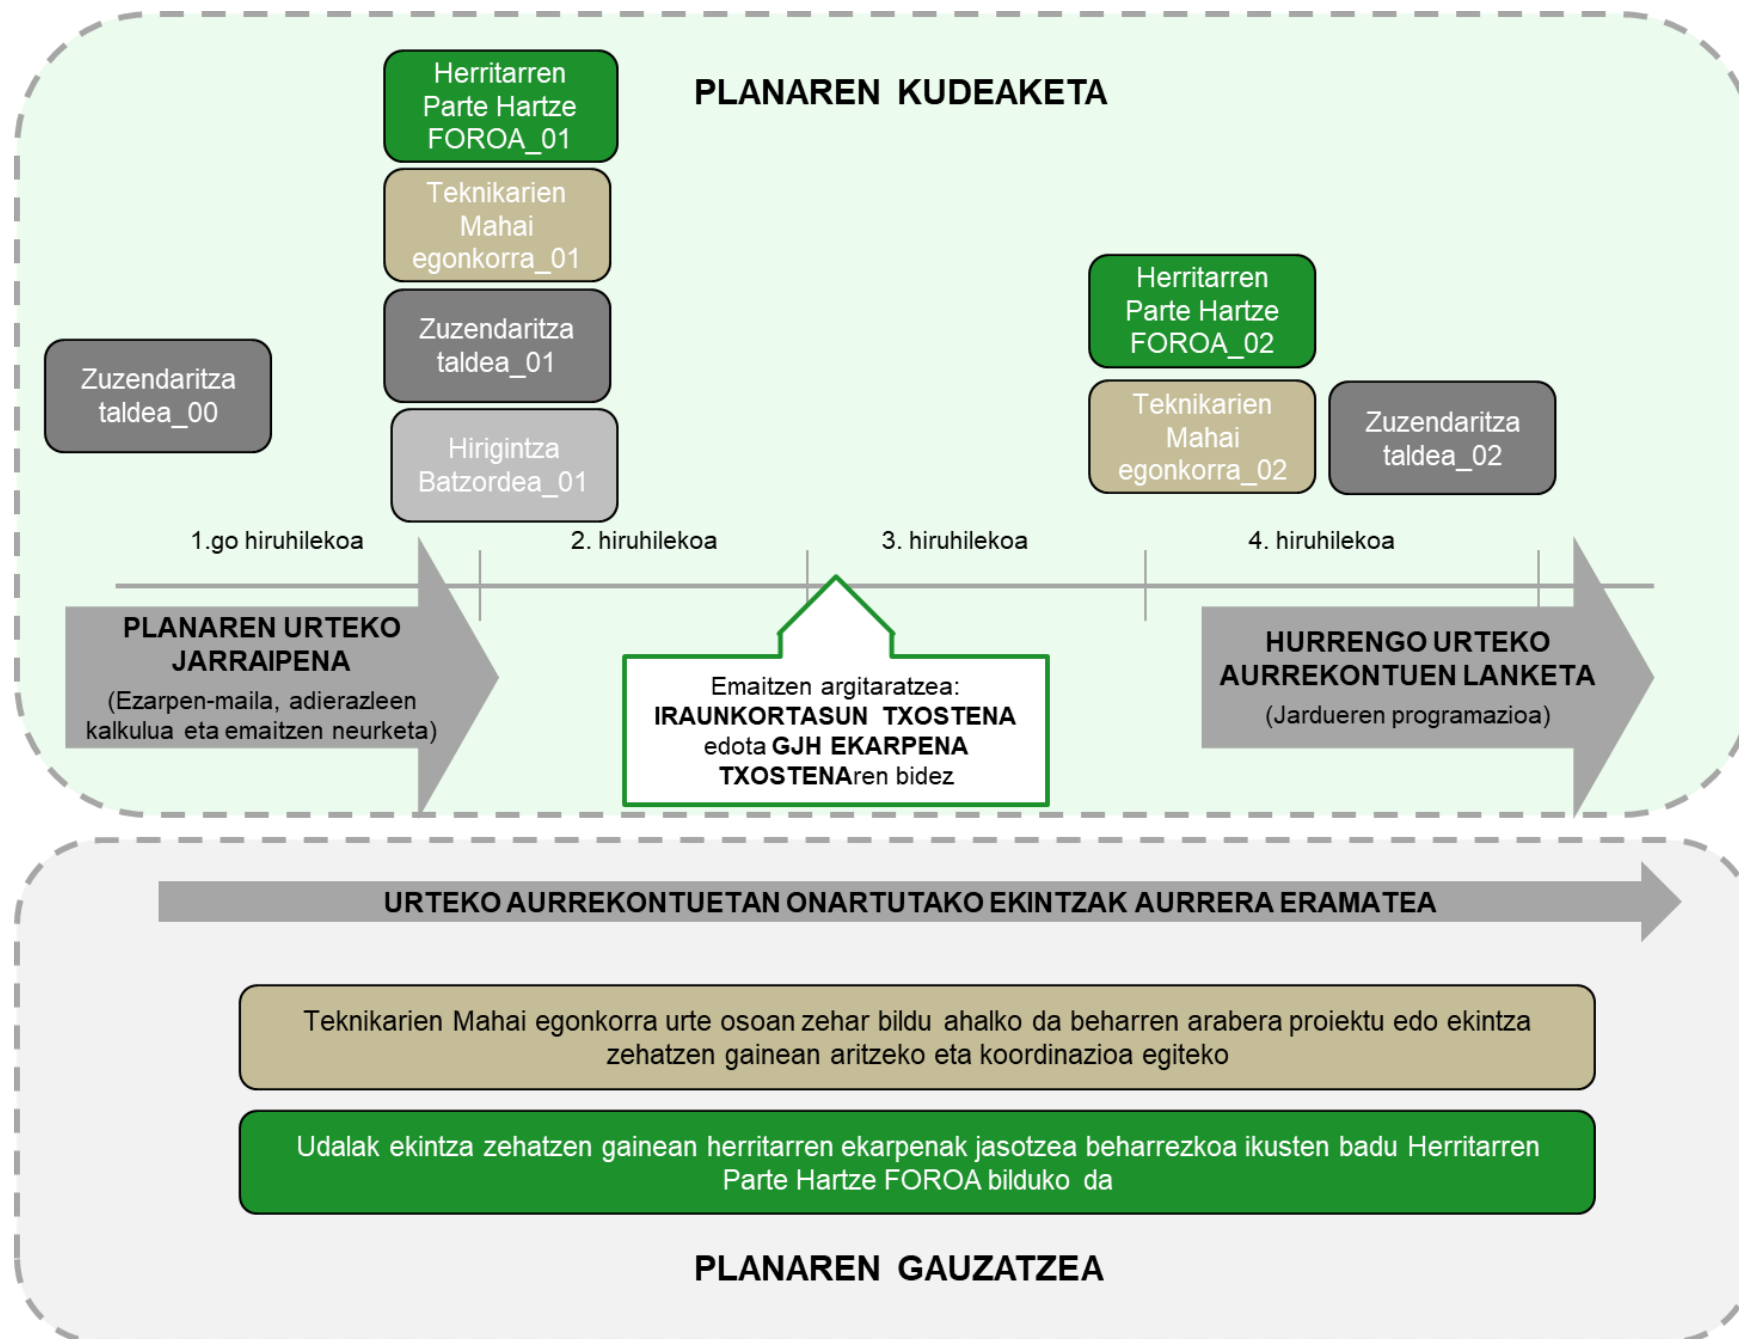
PLANAREN KUDEAKETA

Herritarren Parte Hartze FOROA_01

Teknikarien Mahai egonkorra_01

Zuzendaritza taldea_01

Hirigintza Batzordea_01

Zuzendaritza taldea_00

Herritarren Parte Hartze FOROA_02

Teknikarien Mahai egonkorra_02

Zuzendaritza taldea_02

1.go hiruhilekoa

2. hiruhilekoa

3. hiruhilekoa

4. hiruhilekoa

PLANAREN URTEKO JARRAIPENA
(Ezarpen-maila, adierazleen kalkulua eta emaitzen neurketa)

Emaitzen argitaratzea: IRAUNKORTASUN TXOSTENA edota GJH EKARPENA TXOSTENAren bidez

HURRENGO URTEKO AURREKONTUEN LANKETA
(Jardueren programazioa)

URTEKO AURREKONTUETAN ONARTUTAKO EKINTZAK AURRERA ERAMATEA

Teknikarien Mahai egonkorra urte osoan zehar bildu ahalko da beharren arabera proiektu edo ekintza zehatzen gainean aritzeko eta koordinazioa egiteko

Udalak ekintza zehatzen gainean herritarren ekarpenak jasotzea beharrezkoa ikusten badu Herritarren Parte Hartze FOROA bilduko da

PLANAREN GAUZATZEA